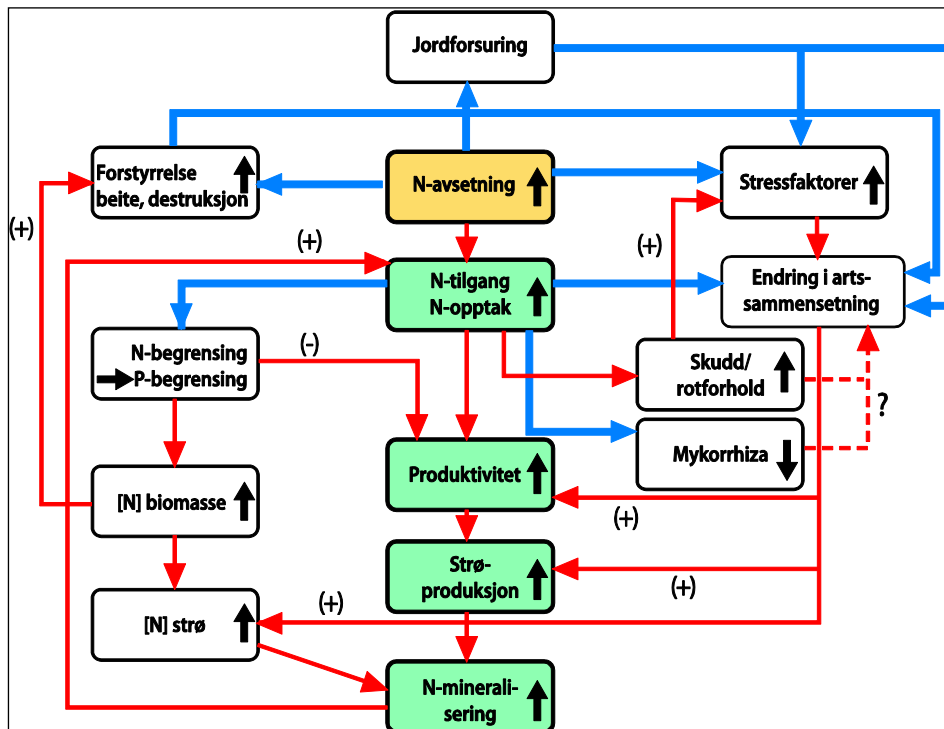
Jordforsuring

Forstyrrelse beite, destruksjon

N-avsetning

Stressfaktorer

(+)

(+)

(+)

N-tilgang N-opptak

Endring i arts-sammensetning

N-begrensing P-begrensing

(-)

Skudd/ rotforhold

?

Mykorrhiza

Produktivitet

[N] biomasse

(+)

Strø-produksjon

(+)

(+)

[N] strø

N-minerali-sering